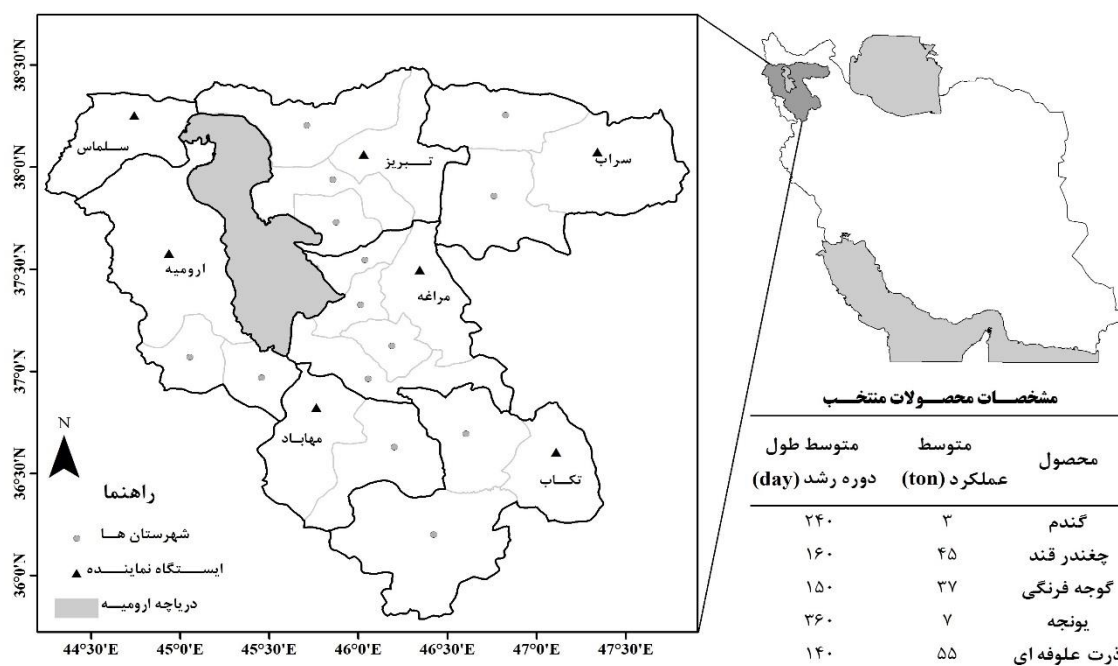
38°30'N
38°0'N
37°30'N
37°0'N
36°30'N
36°0'N

سلماس
تبریز
سراب
ارومیه
مراغه
مهاباد
تکاب

N

راهنما
شهرستان ها
ایستگاه نماینده
دریاچه ارومیه

44°30'E 45°0'E 45°30'E 46°0'E 46°30'E 47°0'E 47°30'E

مشخصات محصولات منتخب

| محصول | متوسط عملکرد (ton) | متوسط طول دوره رشد (day) |
|---|---|---|
| گندم | ۳ | ۲۴۰ |
| چغندر قند | ۴۵ | ۱۶۰ |
| گوجه فرنگی | ۳۷ | ۱۵۰ |
| یونجه | ۷ | ۳۶۰ |
| ذرت علوفه ای | ۵۵ | ۱۴۰ |